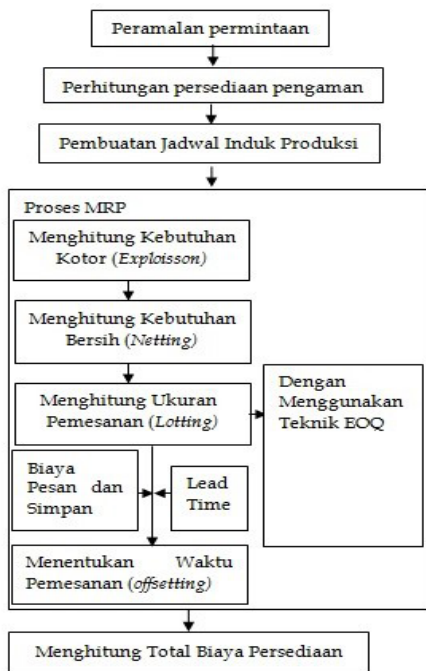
Peramalan permintaan

Perhitungan persediaan pengaman

Pembuatan Jadwal Induk Produksi

Proses MRP

Menghitung Kebutuhan Kotor (Exploisson)

Menghitung Kebutuhan Bersih (Netting)

Menghitung Ukuran Pemesanan (Lotting)

Dengan Menggunakan Teknik EOQ

Biaya Pesan dan Simpan

Lead Time

Menentukan Waktu Pemesanan (offsetting)

Menghitung Total Biaya Persediaan